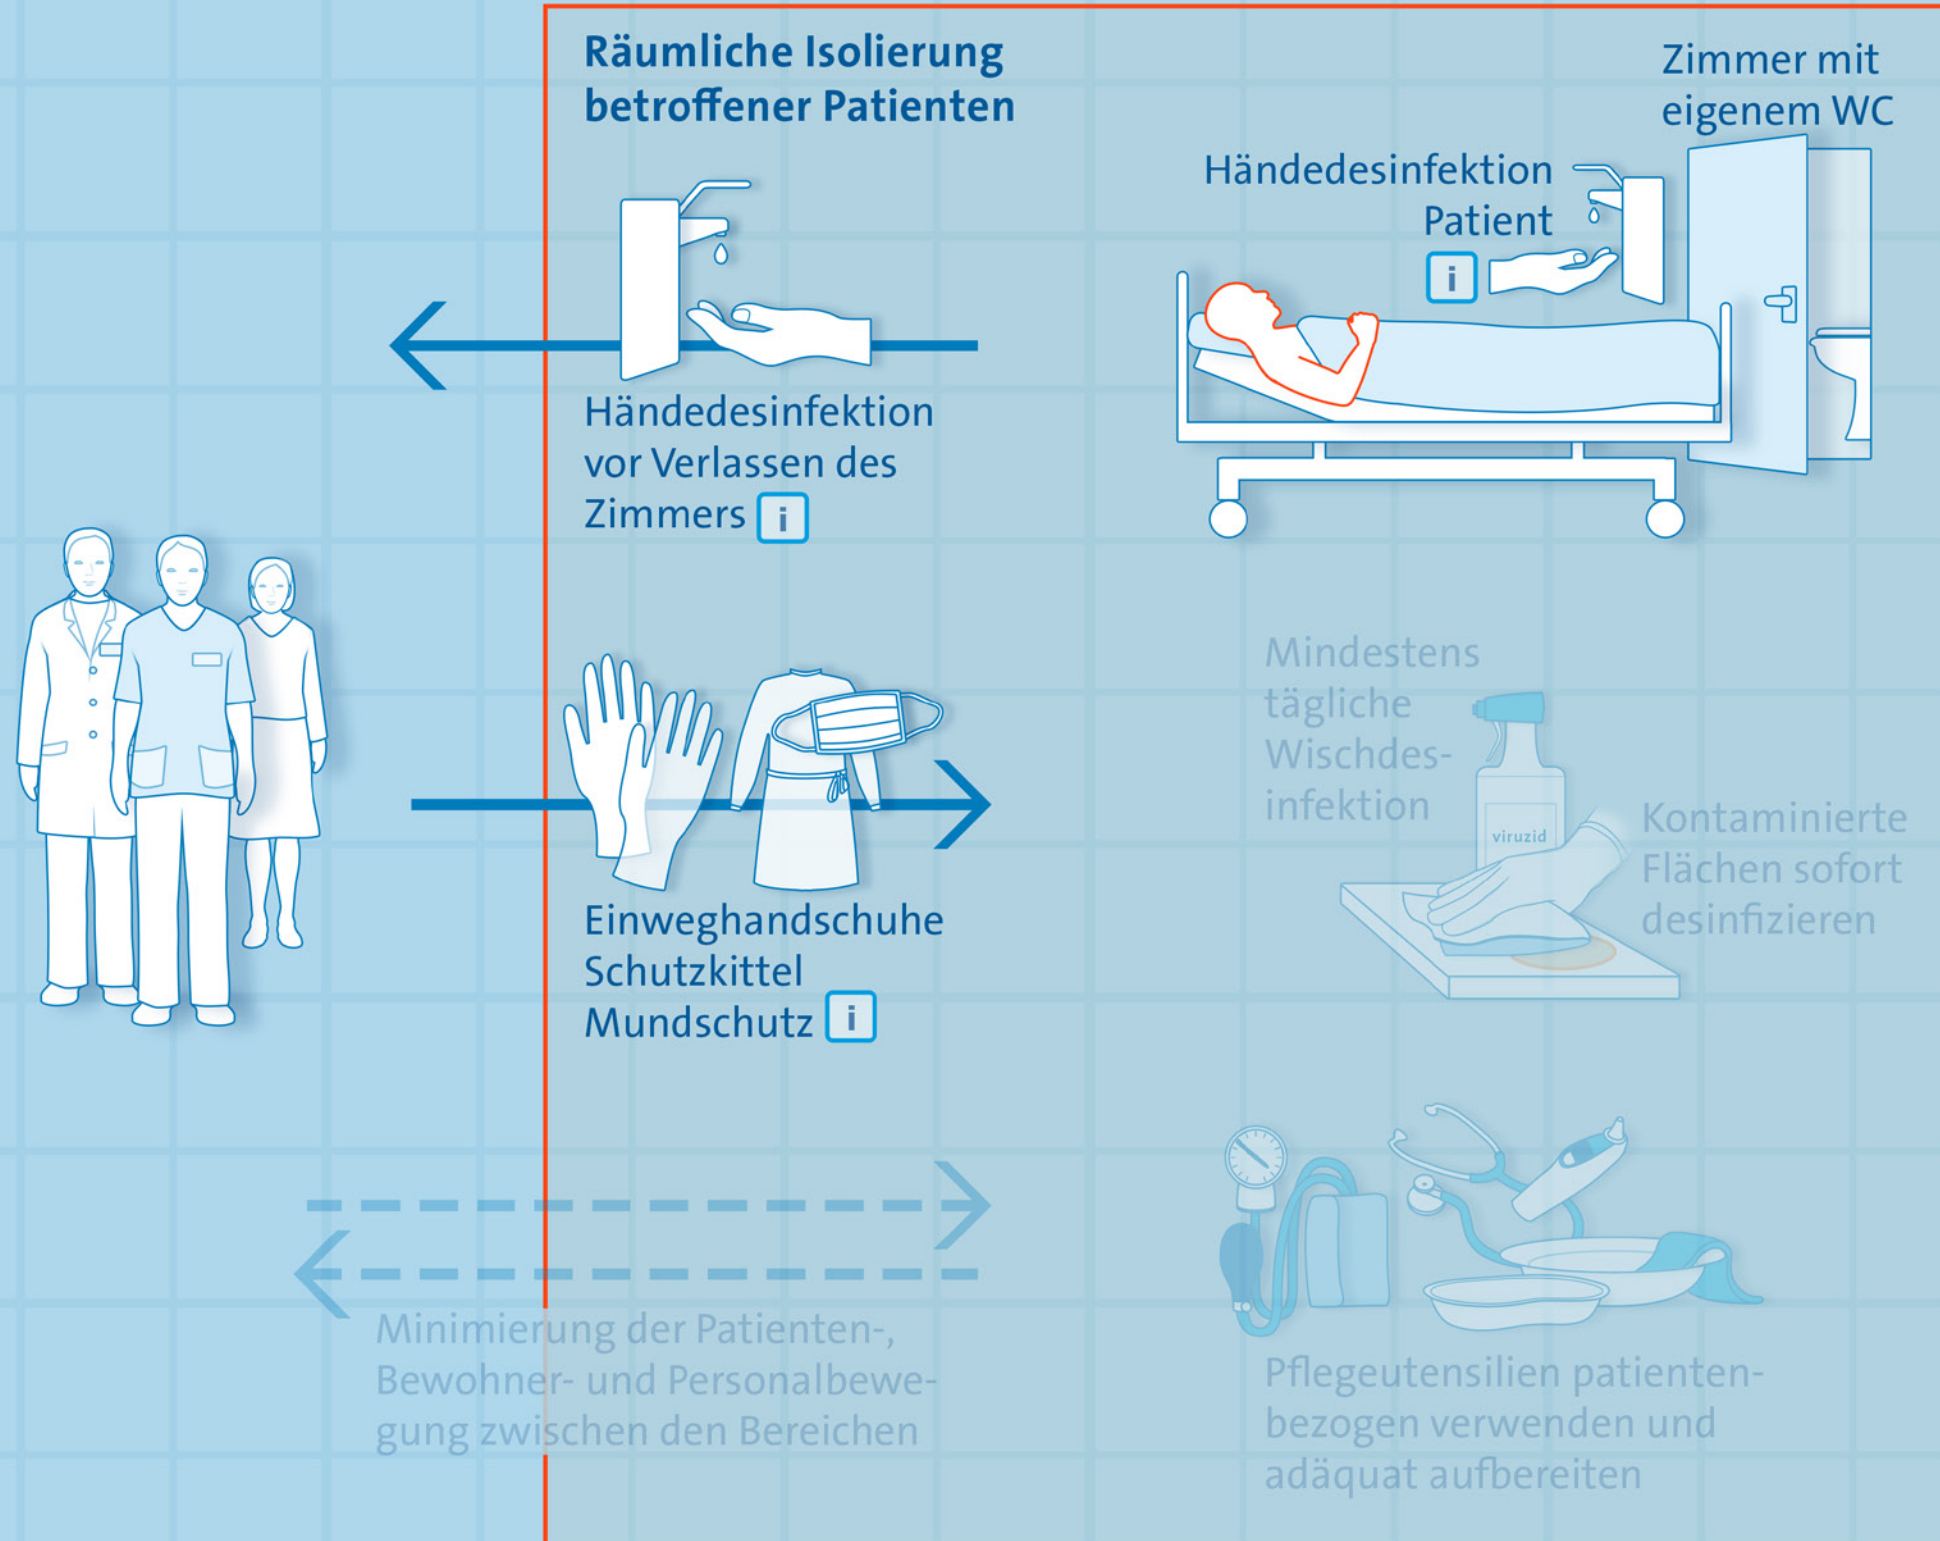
Räumliche Isolierung betroffener Patienten

Zimmer mit eigenem WC

Händedesinfektion Patient i

Händedesinfektion vor Verlassen des Zimmers i

Einweghandschuhe Schutzkittel Mundschutz i

Mindestens tägliche Wischdesinfektion

viruzid

Kontaminierte Flächen sofort desinfizieren

Minimierung der Patienten-, Bewohner- und Personalbewegung zwischen den Bereichen

Pflegeutensilien patientenbezogen verwenden und adäquat aufbereiten